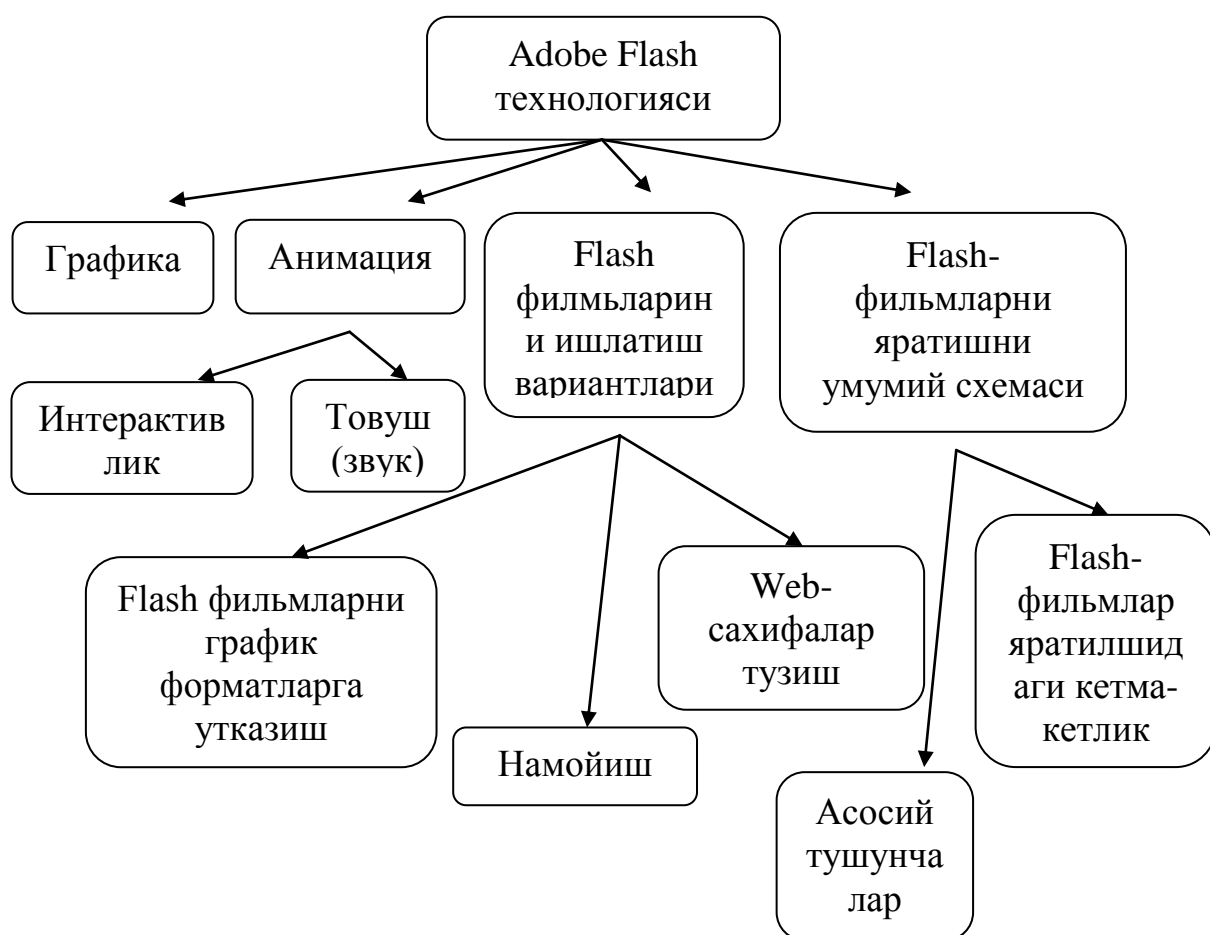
Adobe Flash технологияси

Графика

Анимация

Flash филмьларин и ишлатиш вариантлари

Flash-фильмларни яратишни умумий схемаси

Интерактив лик

Товуш (звук)

Flash фильмларни график форматларга утказиш

Намойиш

Web-сахифалар тузиш

Flash-фильмлар яратилшид аги кетма-кетлик

Асосий тушунча лар